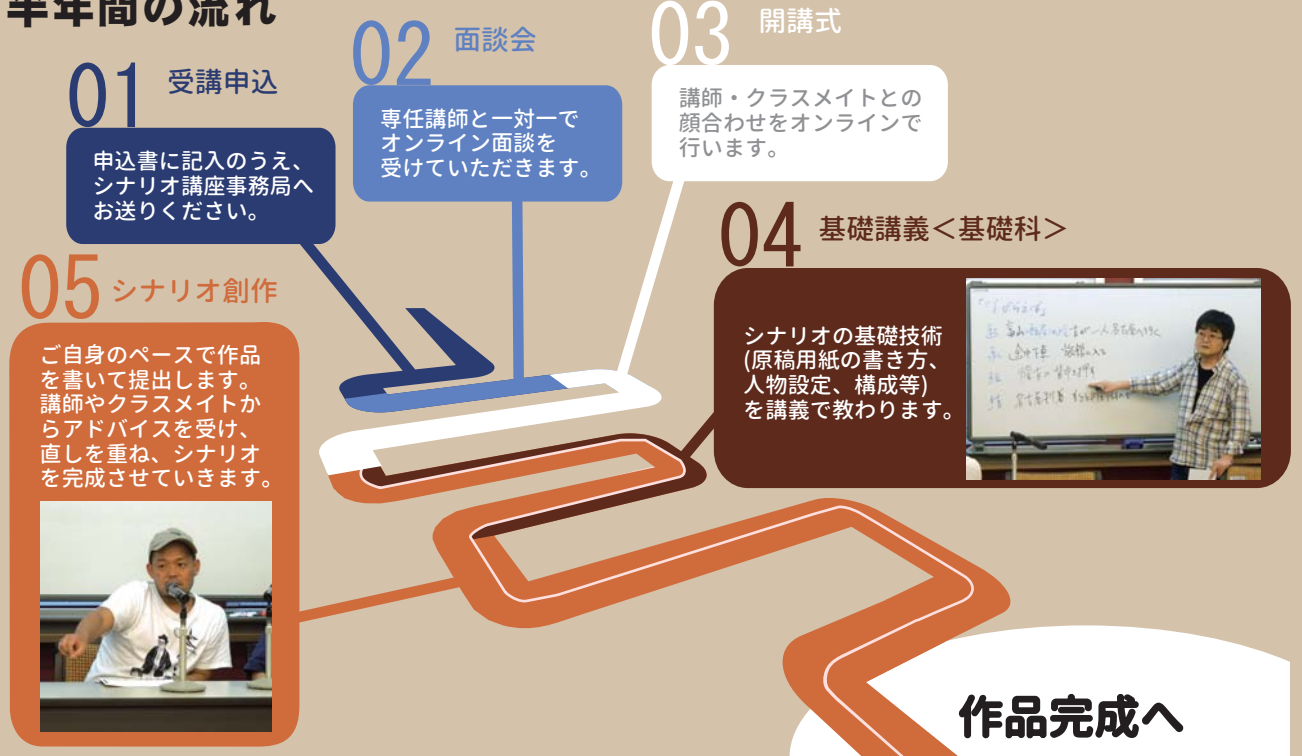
半年間の流れ

01 受講申込

申込書に記入のうえ、シナリオ講座事務局へお送りください。

02 面談会

専任講師と一対一でオンライン面談を受けていただきます。

03 開講式

講師・クラスメイトとの顔合わせをオンラインで行います。

04 基礎講義＜基礎科＞

シナリオの基礎技術(原稿用紙の書き方、人物設定、構成等)を講義で教わります。

05 シナリオ創作

ご自身のペースで作品を書いて提出します。講師やクラスメイトからアドバイスを受け、直しを重ね、シナリオを完成させていきます。

作品完成へ